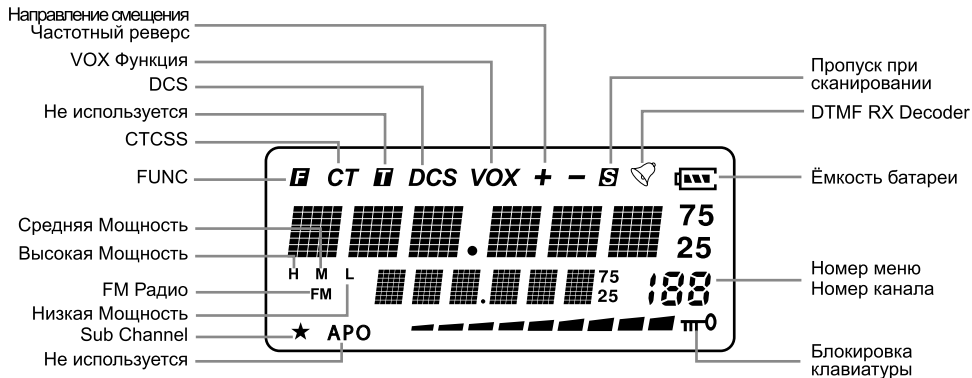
Направление смещения
Частотный реверс

VOX Функция

DCS

Не используется

CTCSS

FUNC

Средняя Мощность

Высокая Мощность

FM Радио

Низкая Мощность

Sub Channel

Не используется

Пропуск при сканировании

DTMF RX Decoder

Ёмкость батареи

Номер меню
Номер канала

Блокировка клавиатуры

F CT T DCS VOX + − S

75
25

H M L
FM

75
25

188

★ APO